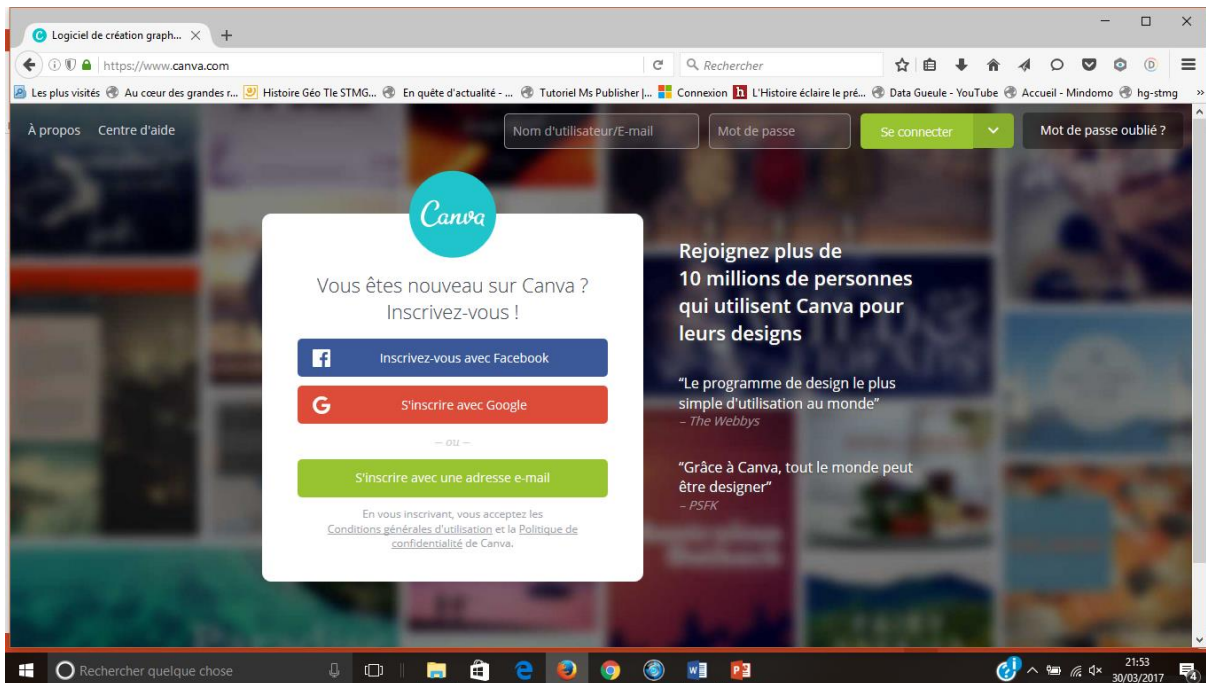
Logiciel de création graph... ×
+
https://www.canva.com
Rechercher
Les plus visités
Au cœur des grandes r...
Histoire Géo Tle STMG...
En quête d'actualité - ...
Tutoriel Ms Publisher |...
Connexion
L'Histoire éclaire le pré...
Data Gueule - YouTube
Accueil - Mindomo
hg-stmg

À propos
Centre d'aide
Nom d'utilisateur/E-mail
Mot de passe
Se connecter
Mot de passe oublié ?

Canva

Vous êtes nouveau sur Canva ? Inscrivez-vous !

Inscrivez-vous avec Facebook
S'inscrire avec Google
– ou –
S'inscrire avec une adresse e-mail

En vous inscrivant, vous acceptez les Conditions générales d'utilisation et la Politique de confidentialité de Canva.

Rejoignez plus de 10 millions de personnes qui utilisent Canva pour leurs designs

"Le programme de design le plus simple d'utilisation au monde"
– The Webbys

"Grâce à Canva, tout le monde peut être designer"
– PSFK

Rechercher quelque chose
21:53
30/03/2017